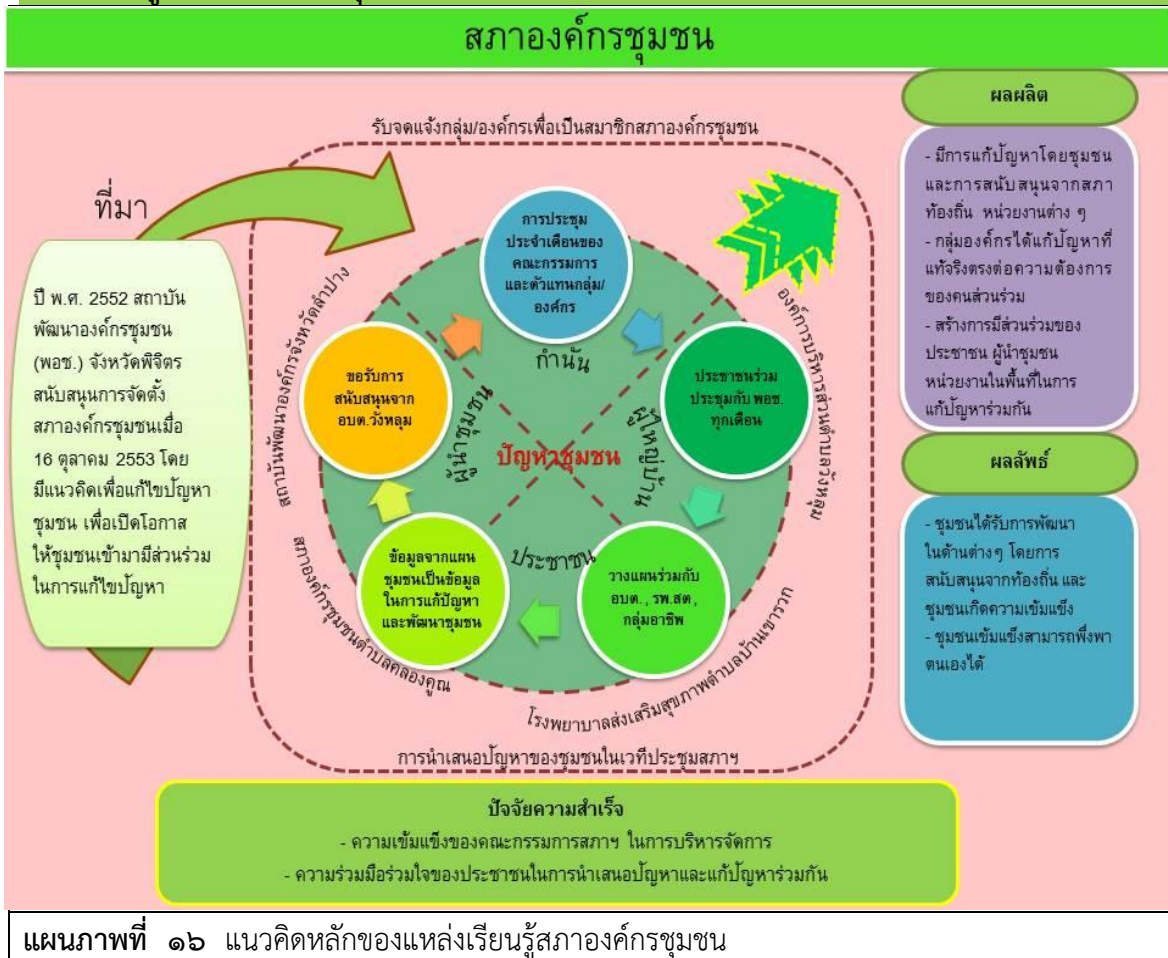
สภาองค์กรชุมชน

ที่มา

ปี พ.ศ. 2552 สถาบันพัฒนาองค์กรชุมชน (พอช.) จังหวัดพิจิตร สนับสนุนการจัดตั้งสภาองค์กรชุมชนเมื่อ 16 ตุลาคม 2553 โดยมีแนวคิดเพื่อแก้ไขปัญหาชุมชน เพื่อเปิดโอกาสให้ชุมชนเข้ามามีส่วนร่วมในการแก้ไขปัญหา

รับจดแจ้งกลุ่ม/องค์กรเพื่อเป็นสมาชิกสภาองค์กรชุมชน

สถาบันพัฒนาองค์กรจังหวัดลำปาง

องค์การบริหารส่วนตำบลวังหลุม

สภาองค์กรชุมชนตำบลคลองคูณ

โรงพยาบาลส่งเสริมสุขภาพตำบลบ้านเขารวก

การนำเสนอปัญหาของชุมชนในเวทีประชุมสภาฯ

การประชุมประจำเดือนของคณะกรรมการและตัวแทนกลุ่ม/องค์กร

ประชาชนร่วมประชุมกับ พอช. ทุกเดือน

วางแผนร่วมกับ อบต., รพ.สต, กลุ่มอาชีพ

ข้อมูลจากแผนชุมชนเป็นข้อมูลในการแก้ปัญหาและพัฒนาชุมชน

ขอรับการสนับสนุนจาก อบต.วังหลุม

กำนัน

ผู้ใหญ่บ้าน

ประชาชน

ผู้นำชุมชน

ปัญหาชุมชน

ผลผลิต

- มีการแก้ปัญหาโดยชุมชนและการสนับสนุนจากสภาท้องถิ่น หน่วยงานต่าง ๆ
- กลุ่มองค์กรได้แก้ปัญหาที่แท้จริงตรงต่อความต้องการของคนส่วนร่วม
- สร้างการมีส่วนร่วมของประชาชน ผู้นำชุมชน หน่วยงานในพื้นที่ในการแก้ปัญหาร่วมกัน

ผลลัพธ์

- ชุมชนได้รับการพัฒนาในด้านต่างๆ โดยการสนับสนุนจากท้องถิ่น และชุมชนเกิดความเข้มแข็ง
- ชุมชนเข้มแข็งสามารถพึ่งพาตนเองได้

ปัจจัยความสำเร็จ
- ความเข้มแข็งของคณะกรรมการสภาฯ ในการบริหารจัดการ
- ความร่วมมือร่วมใจของประชาชนในการนำเสนอปัญหาและแก้ปัญหาร่วมกัน

แผนภาพที่ ๑๖ แนวคิดหลักของแหล่งเรียนรู้สภาองค์กรชุมชน